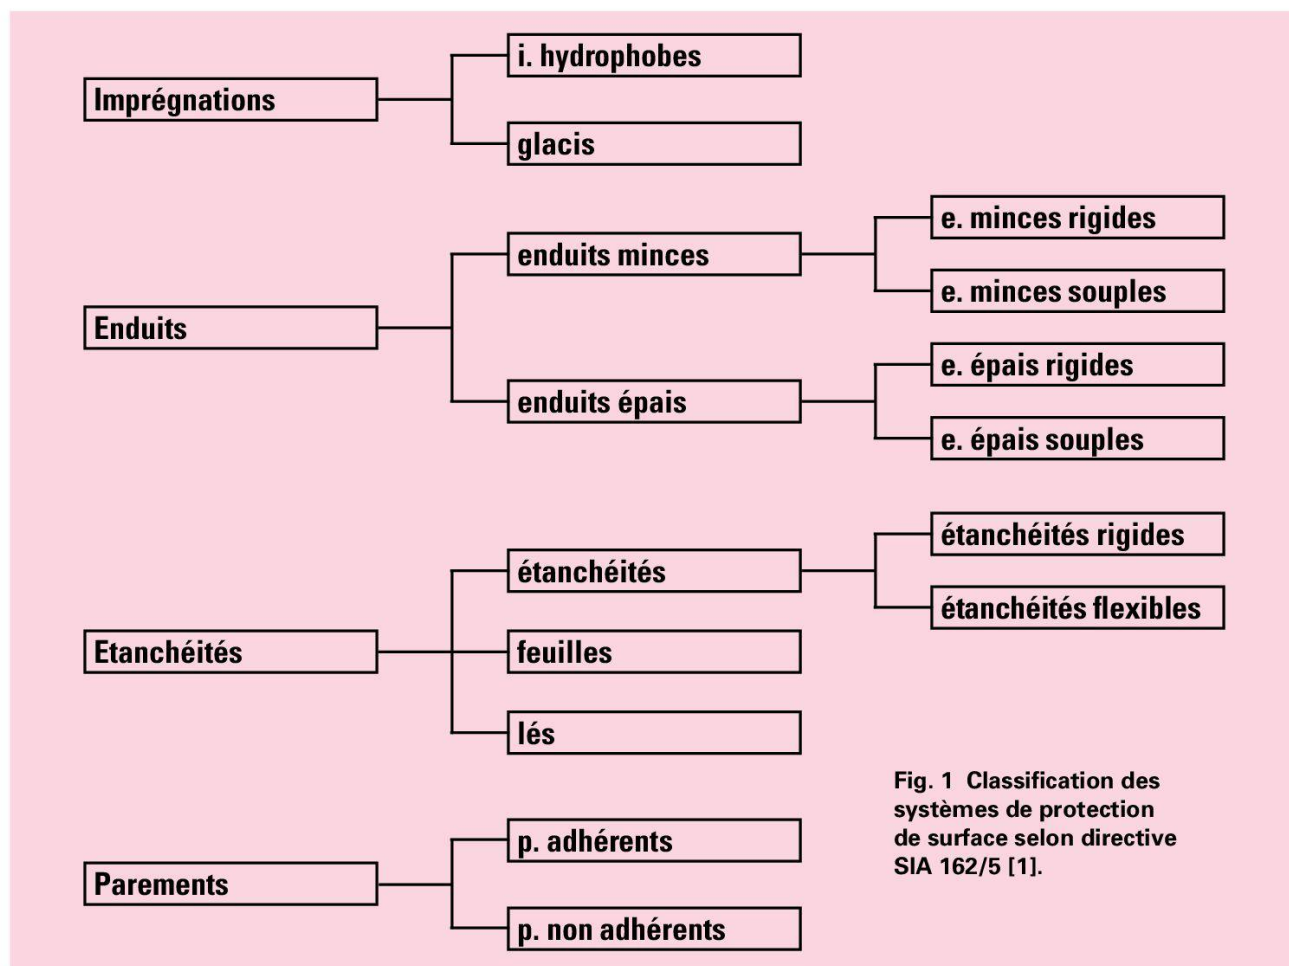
Imprégnations

i. hydrophobes

glacis

Enduits

enduits minces

e. minces rigides

e. minces souples

enduits épais

e. épais rigides

e. épais souples

Etanchéités

étanchéités

étanchéités rigides

étanchéités flexibles

feuilles

lés

Parements

p. adhérents

p. non adhérents

Fig. 1 Classification des systèmes de protection de surface selon directive SIA 162/5 [1].